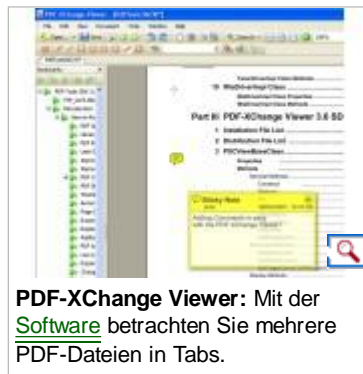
Part III PDF-XChange Viewer 3.0 SD

1 Installation File List

2 Distribution File List

3 PDFViewBase Class

Sticky Note

PDF-XChange Viewer: Mit der Software betrachten Sie mehrere PDF-Dateien in Tabs.